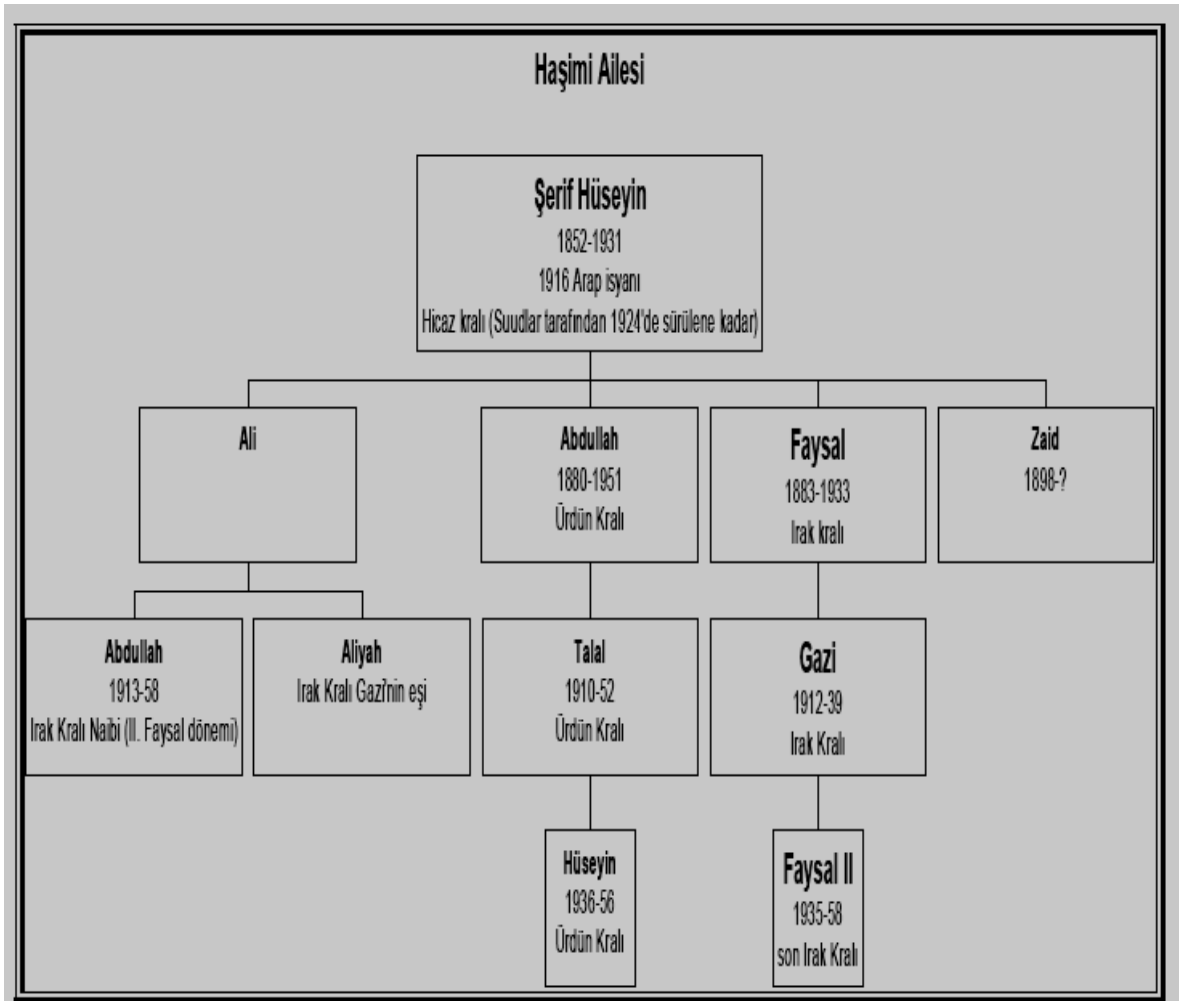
Haşimi Ailesi

Şerif Hüseyin
1852-1931
1916 Arap isyanı
Hicaz kralı (Suudlar tarafından 1924'de sürülene kadar)

Ali

Abdullah
1880-1951
Ürdün Kralı

Faysal
1883-1933
Irak kralı

Zaid
1898-?

Abdullah
1913-58
Irak Kralı Naibi (II. Faysal dönemi)

Aliyah
Irak Kralı Gazi'nin eşi

Talal
1910-52
Ürdün Kralı

Gazi
1912-39
Irak Kralı

Hüseyin
1936-56
Ürdün Kralı

Faysal II
1935-58
son Irak Kralı